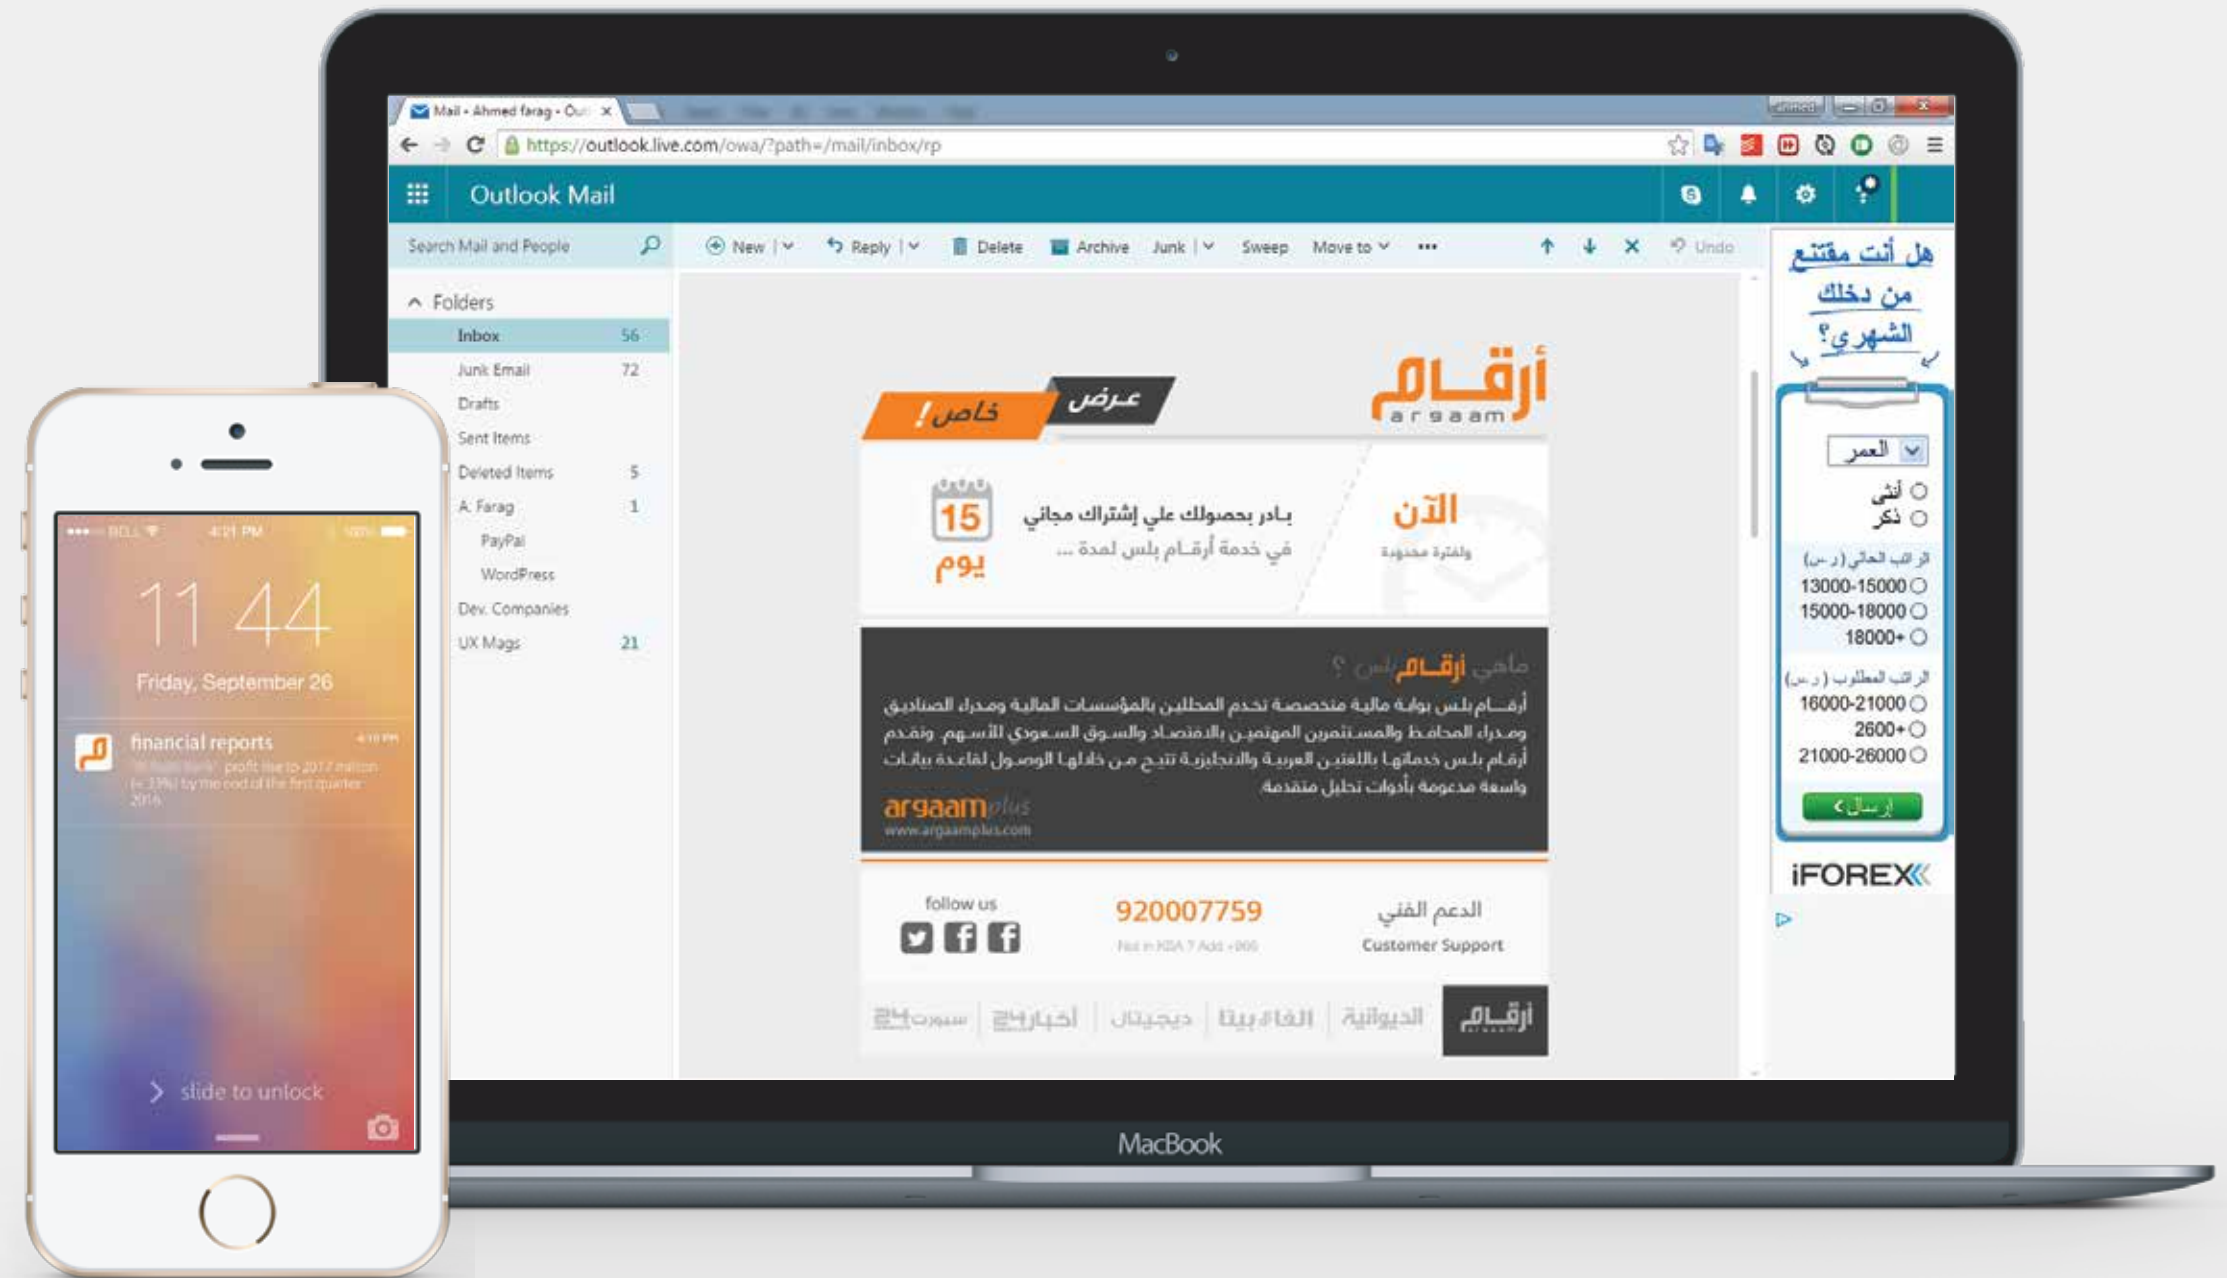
Mail - Ahmed farag - Out ×

https://outlook.live.com/owa/?path=/mail/inbox/rp

Outlook Mail

Search Mail and People

New | Reply | Delete Archive Junk | Sweep Move to ••• Undo

Folders
Inbox 56
Junk Email 72
Drafts
Sent Items
Deleted Items 5
A. Farag 1
PayPal
WordPress
Dev. Companies
UX Mags 21

أرقـام
argaam

عرض خاص!

الآن
ولفترة محدودة

بـادر بحصولك علي إشتراك مجاني
في خدمة أرقـام بلس لمدة ...

15
يوم

ماهي أرقام بلس ؟

أرقـام بلس بوابة مالية متخصصة تخدم المحللين بالمؤسسات المالية ومدراء الصناديق ومدراء المحافظ والمستثمرين المهتمين بالاقتصاد والسوق السعودي للأسهم. وتقدم أرقام بلس خدماتها باللغتين العربية والانجليزية تتيح من خلالها الوصول لقاعدة بيانات واسعة مدعومة بأدوات تحليل متقدمة

argaam plus
www.argaamplus.com

follow us

920007759
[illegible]

الدعم الفني
Customer Support

أرقام الديوانية الفا بيتا ديجيتال أخبار24 سبورت24

هل أنت مقتنع من دخلك الشهري؟

العمر
أنثى
ذكر
الراتب الحالي (ر.س)
13000-15000
15000-18000
18000+
الراتب المطلوب (ر.س)
16000-21000
2600+
21000-26000
إرسال

iFOREX

BELL 4:21 PM
11 44
Friday, September 26
financial reports
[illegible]
slide to unlock

MacBook